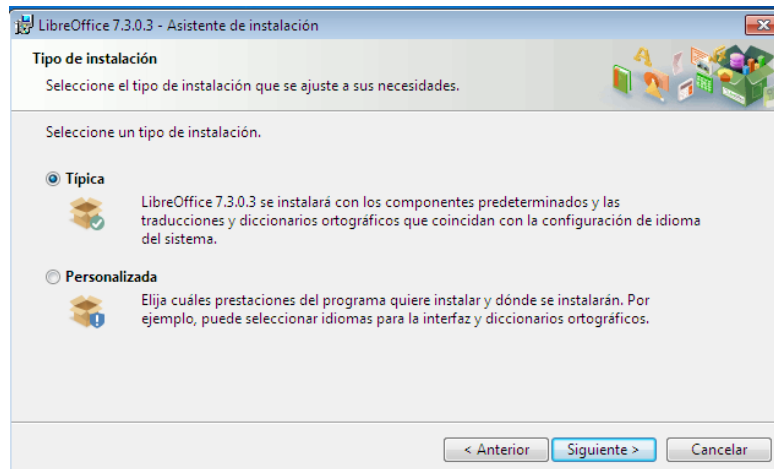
LibreOffice 7.3.0.3 - Asistente de instalación

Tipo de instalación

Seleccione el tipo de instalación que se ajuste a sus necesidades.

Seleccione un tipo de instalación.

Típica

LibreOffice 7.3.0.3 se instalará con los componentes predeterminados y las traducciones y diccionarios ortográficos que coincidan con la configuración de idioma del sistema.

Personalizada

Elija cuáles prestaciones del programa quiere instalar y dónde se instalarán. Por ejemplo, puede seleccionar idiomas para la interfaz y diccionarios ortográficos.

< Anterior | Siguiente > | Cancelar